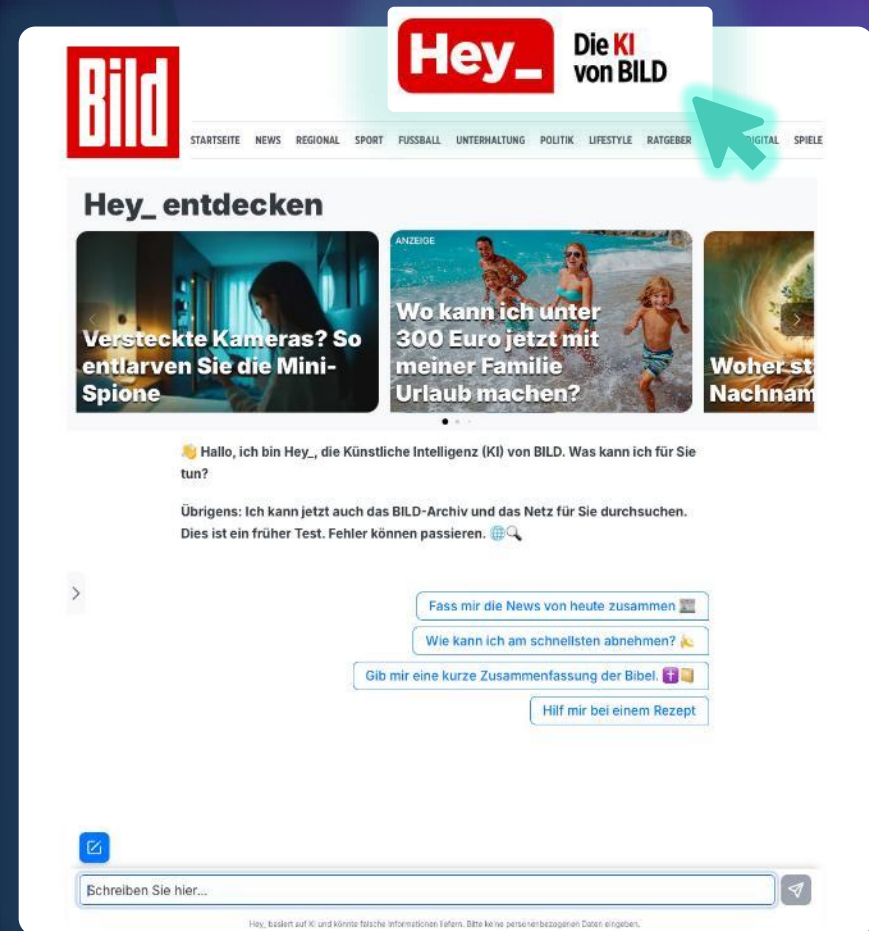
Bild

Hey_ Die KI von BILD

STARTSEITE NEWS REGIONAL SPORT FUSSBALL UNTERHALTUNG POLITIK LIFESTYLE RATGEBER DIGITAL SPIELE

Hey_ entdecken

Versteckte Kameras? So entlarven Sie die Mini-Spione

ANZEIGE
Wo kann ich unter 300 Euro jetzt mit meiner Familie Urlaub machen?

Woher st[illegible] Nachnam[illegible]

👋 Hallo, ich bin Hey_, die Künstliche Intelligenz (KI) von BILD. Was kann ich für Sie tun?

Übrigens: Ich kann jetzt auch das BILD-Archiv und das Netz für Sie durchsuchen. Dies ist ein früher Test. Fehler können passieren. 🌐🔍

Fass mir die News von heute zusammen 📰

Wie kann ich am schnellsten abnehmen? 🍌

Gib mir eine kurze Zusammenfassung der Bibel. ✝️📜

Hilf mir bei einem Rezept

Schreiben Sie hier...

Hey_ basiert auf KI und könnte falsche Informationen liefern. Bitte keine personenbezogenen Daten eingeben.